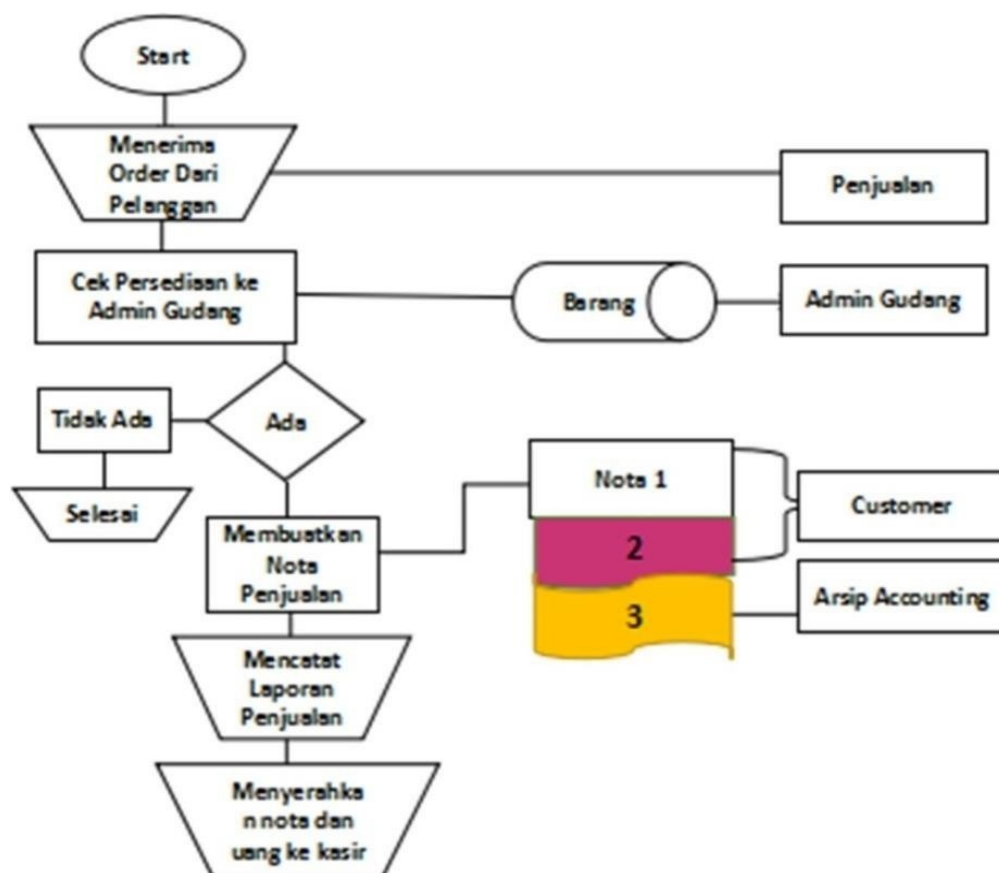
Start

Menerima Order Dari Pelanggan

Penjualan

Cek Persediaan ke Admin Gudang

Barang

Admin Gudang

Tidak Ada

Ada

Selesai

Nota 1

2

3

Customer

Arsip Accounting

Membuatkan Nota Penjualan

Mencatat Laporan Penjualan

Menyerahka n nota dan uang ke kasir